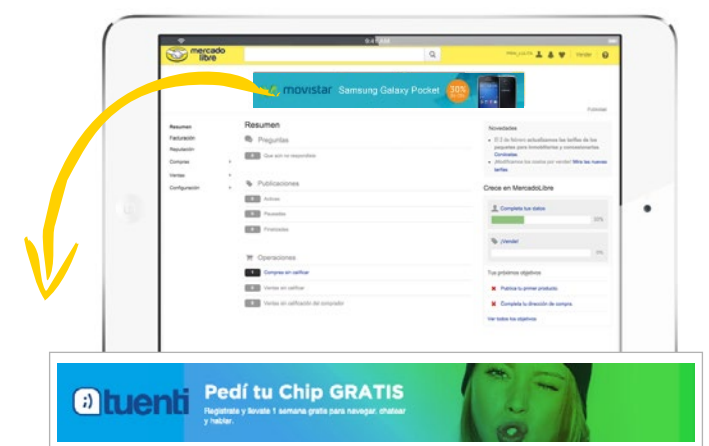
9:41 AM

mercado libre

Vender

movistar Samsung Galaxy Pocket 30%

Publicidad

Resumen
Facturación
Reputación
Compras
Ventas
Configuración

Resumen

Preguntas
Que aún no respondiste

Publicaciones
Activas
Pausadas
Finalizadas

Operaciones
1 Compras sin calificar
Ventas sin calificar
Ventas sin calificación del comprador

Novedades

Crece en MercadoLibre
Completa tus datos
20%
¡Vende!
0%

Tus próximos objetivos
Publica tu primer producto.
Completa tu dirección de compra.
Ver todos tus objetivos

tuenti Pedí tu Chip GRATIS
Registrate y llevate 1 semana gratis para navegar, chatear y hablar.